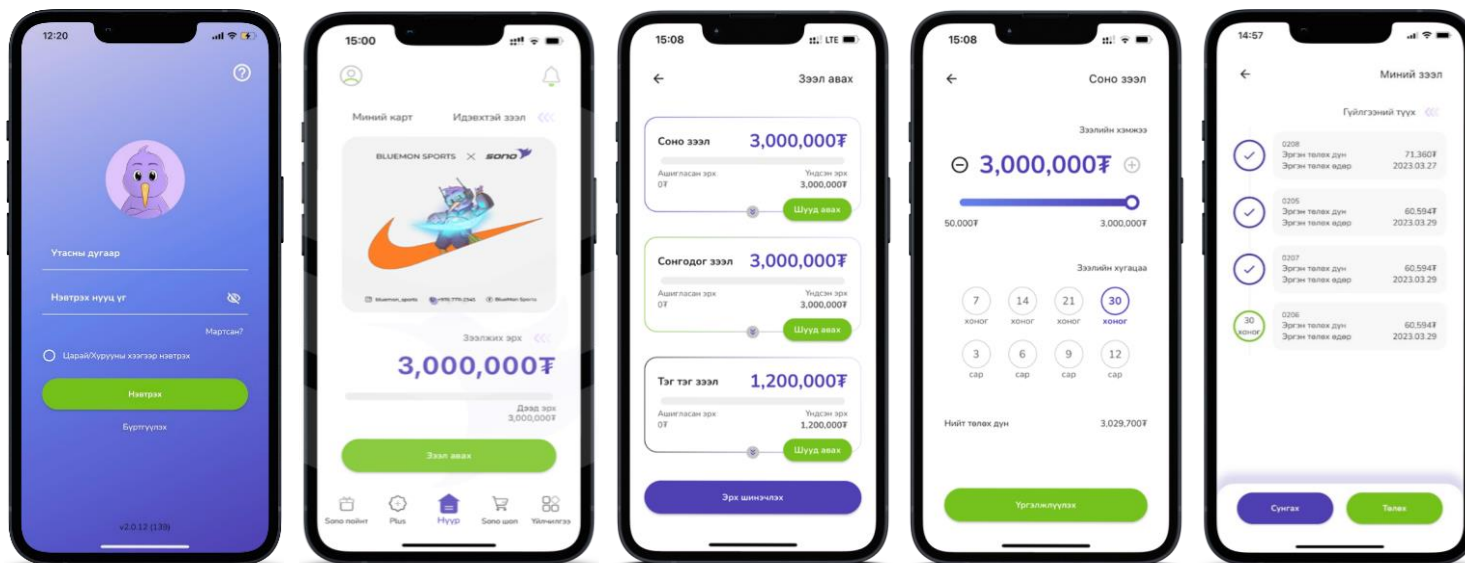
12:20

Утасны дугаар

Нэвтрэх нууц үг

Мартсан?

Царай/Хурууны хээгээр нэвтрэх

Нэвтрэх

Бүртгүүлэх

v2.0.12 (130)

15:00

Миний карт Идэвхтэй зээл

BLUEMON SPORTS × sono

bluemon_sports +976 7715-2345 BlueMon Sports

Зээлжих эрх

3,000,000₮

Дээд эрх 3,000,000₮

Зээл авах

Sono пойнт Plus Нүүр Sono шоп Үйлчилгээ

15:08 LTE

Зээл авах

Соно зээл 3,000,000₮
Ашигласан эрх 0₮
Үндсэн эрх 3,000,000₮
Шууд авах

Сонгодог зээл 3,000,000₮
Ашигласан эрх 0₮
Үндсэн эрх 3,000,000₮
Шууд авах

Тэг тэг зээл 1,200,000₮
Ашигласан эрх 0₮
Үндсэн эрх 1,200,000₮
Шууд авах

Эрх шинэчлэх

15:08

Соно зээл

Зээлийн хэмжээ

3,000,000₮

50,000₮ 3,000,000₮

Зээлийн хугацаа

7 хоног 14 хоног 21 хоног 30 хоног
3 сар 6 сар 9 сар 12 сар

Нийт төлөх дүн 3,029,700₮

Үргэлжлүүлэх

14:57

Миний зээл

Гүйлгээний түүх

0208
Эргэн төлөх дүн 71,360₮
Эргэн төлөх өдөр 2023.03.27

0205
Эргэн төлөх дүн 60,594₮
Эргэн төлөх өдөр 2023.03.29

0207
Эргэн төлөх дүн 60,594₮
Эргэн төлөх өдөр 2023.03.29

30 хоног
0206
Эргэн төлөх дүн 60,594₮
Эргэн төлөх өдөр 2023.03.29

Сунгах Төлөх